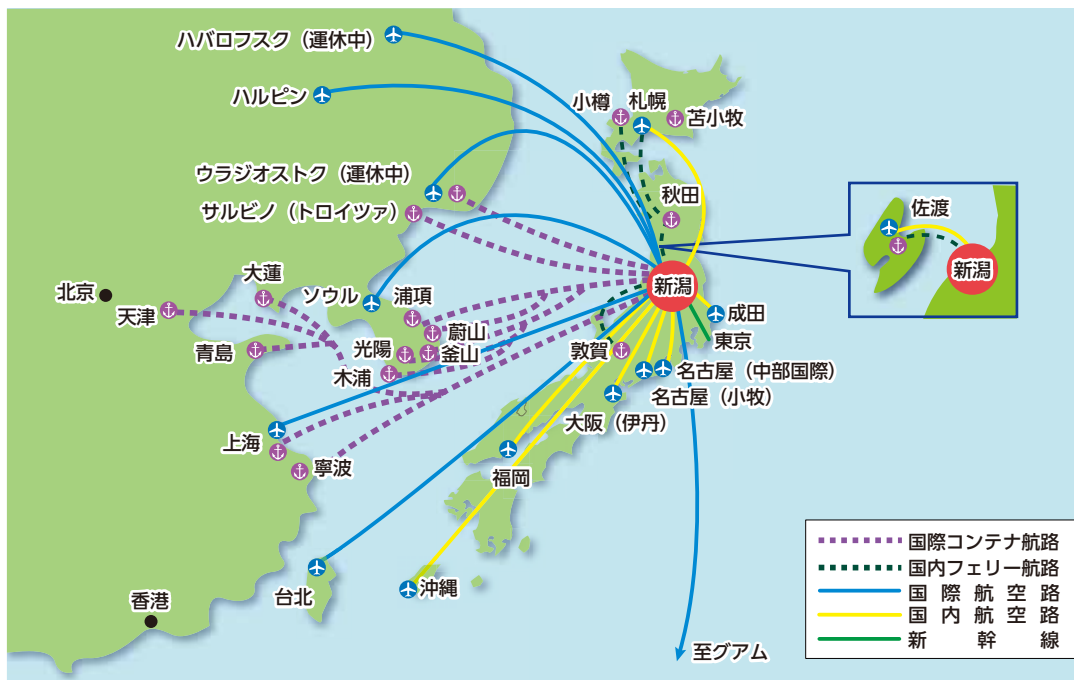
ハバロフスク（運休中）
ハルビン
ウラジオストク（運休中）
サルビノ（トロイツァ）
大連
北京
天津
青島
ソウル
浦項
蔚山
光陽
釜山
木浦
上海
寧波
台北
香港
小樽
札幌
苫小牧
秋田
新潟
佐渡
新潟
成田
東京
敦賀
名古屋（中部国際）
名古屋（小牧）
大阪（伊丹）
福岡
沖縄
至グアム

国際コンテナ航路
国内フェリー航路
国際航空路
国内航空路
新幹線